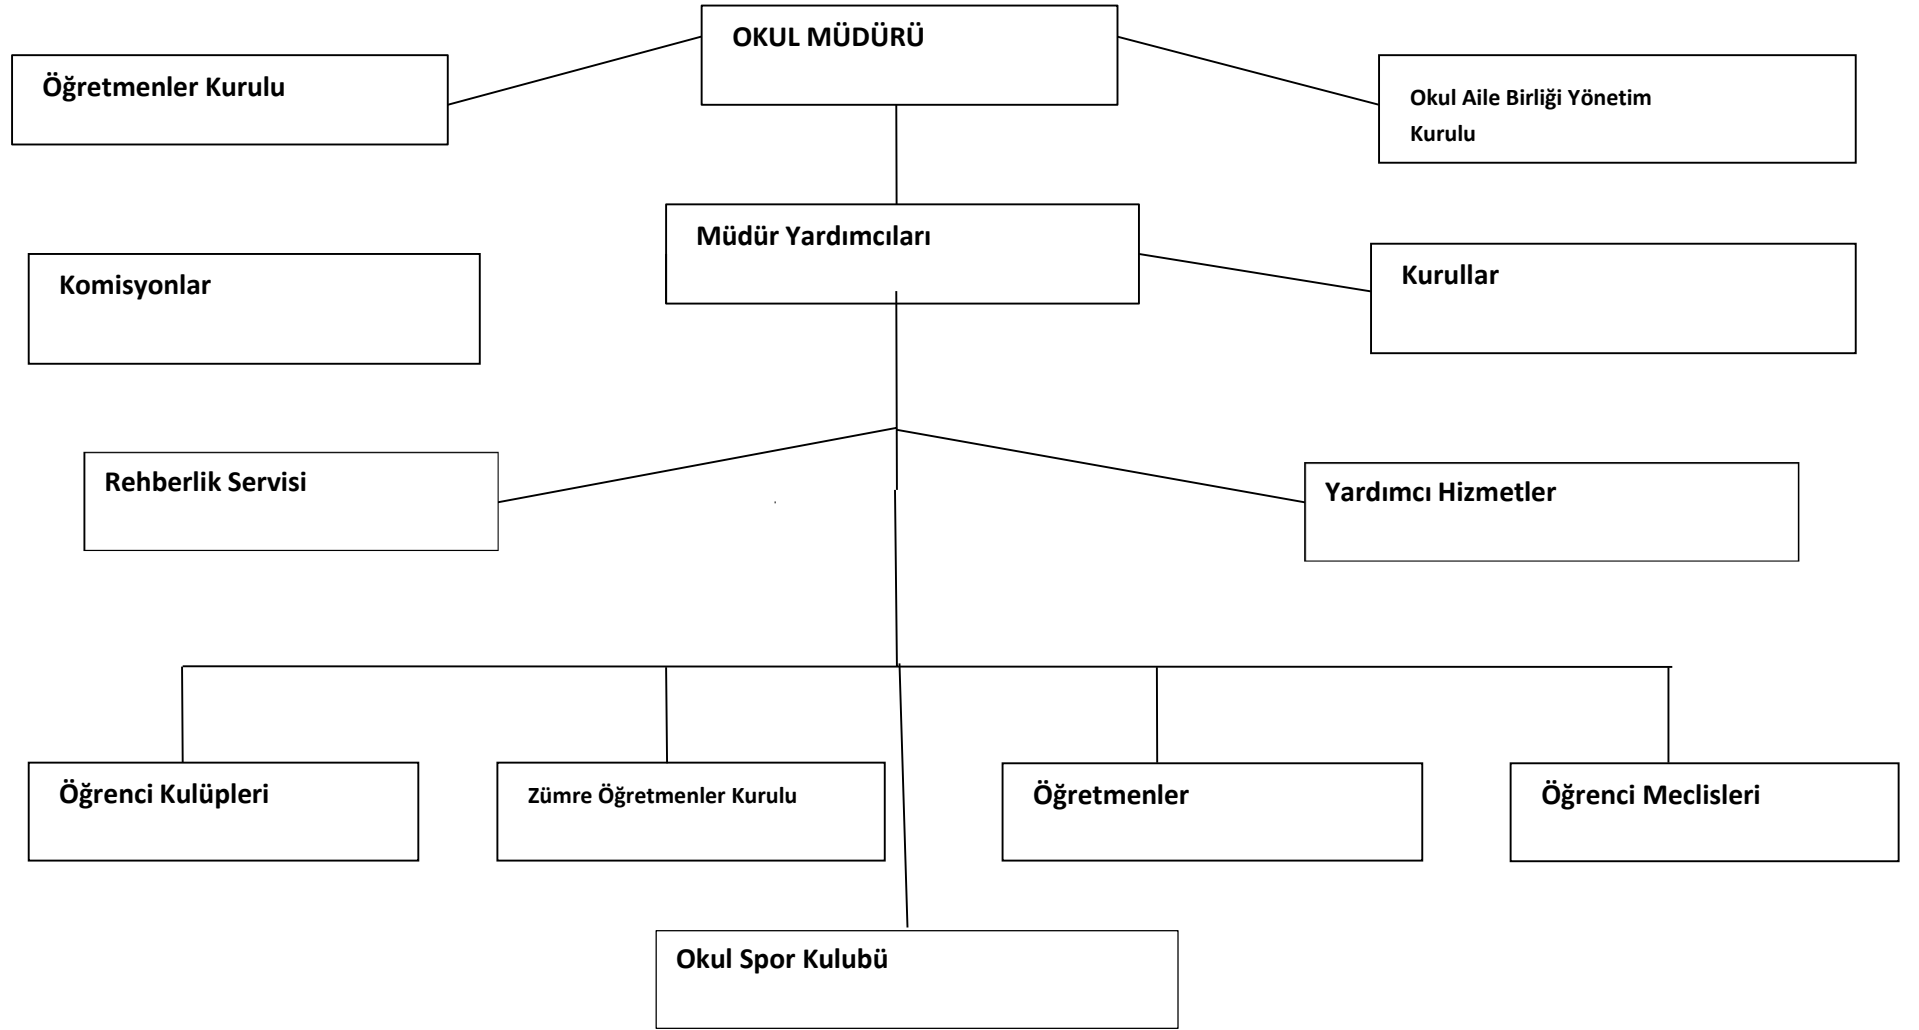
OKUL MÜDÜRÜ

Öğretmenler Kurulu

Okul Aile Birliği Yönetim Kurulu

Müdür Yardımcıları

Komisyonlar

Kurullar

Rehberlik Servisi

Yardımcı Hizmetler

Öğrenci Kulüpleri

Zümre Öğretmenler Kurulu

Öğretmenler

Öğrenci Meclisleri

Okul Spor Kulubü